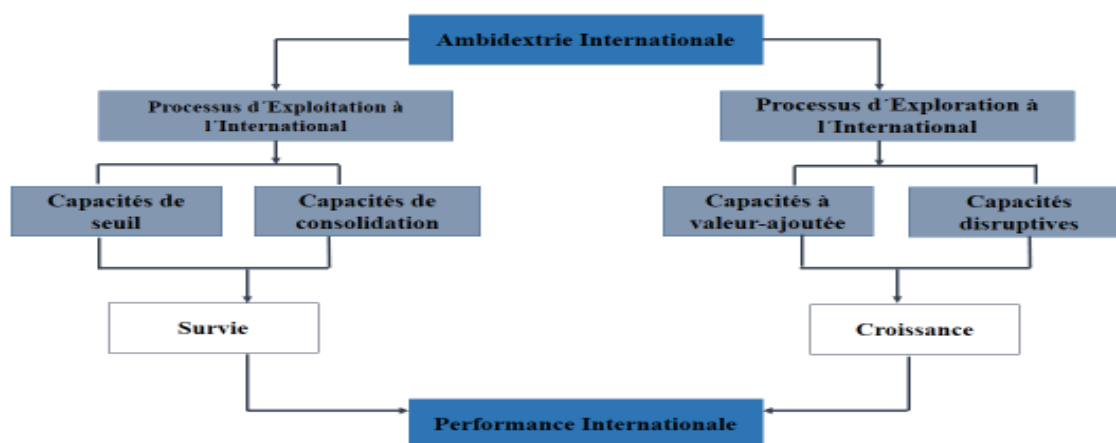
Ambidextrie Internationale

Processus d´Exploitation à l´International

Processus d´Exploration à l´International

Capacités de seuil

Capacités de consolidation

Capacités à valeur-ajoutée

Capacités disruptives

Survie

Croissance

Performance Internationale